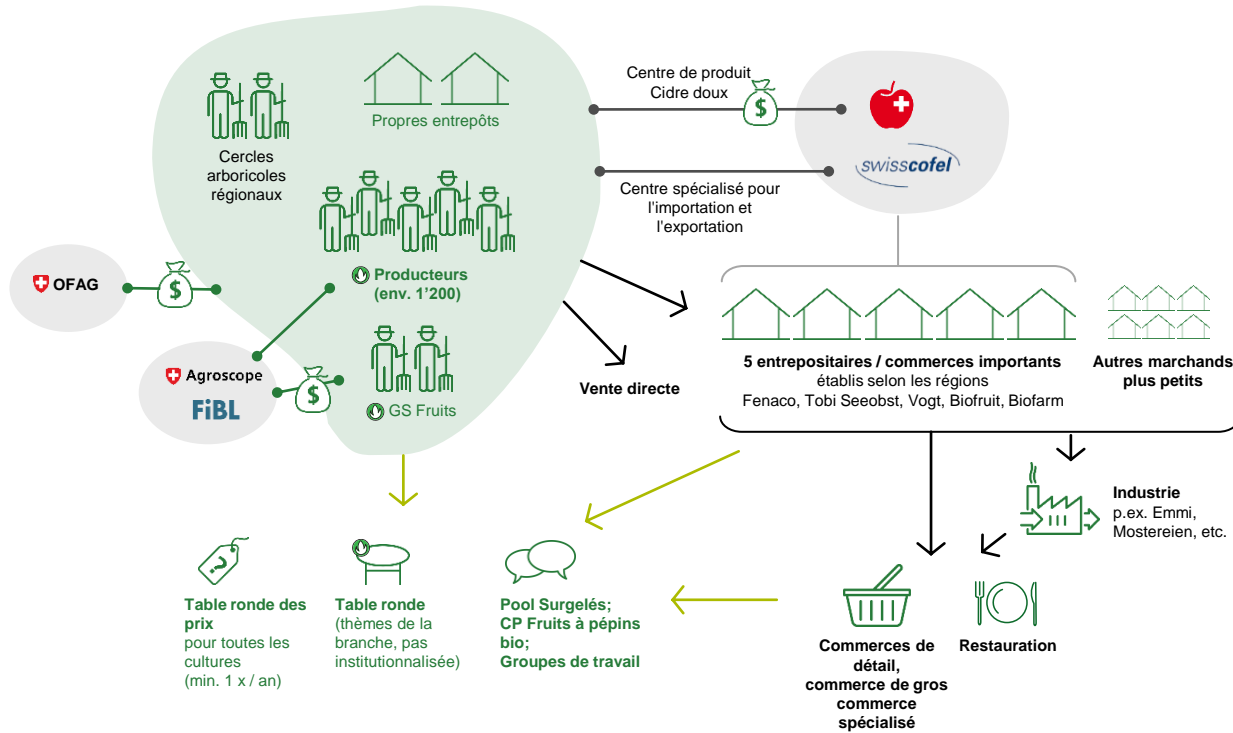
Cercles arboricoles régionaux

Propres entrepôts

Producteurs (env. 1’200)

GS Fruits

OFAG

$

Agroscope

FiBL

$

Centre de produit Cidre doux

$

swisscofel

Centre spécialisé pour l’importation et l’exportation

Vente directe

5 entrepositaires / commerces importants établis selon les régions Fenaco, Tobi Seeobst, Vogt, Biofruit, Biofarm

Autres marchands plus petits

Industrie p.ex. Emmi, Mostereien, etc.

?

Table ronde des prix pour toutes les cultures (min. 1 x / an)

Table ronde (thèmes de la branche, pas institutionnalisée)

Pool Surgelés; CP Fruits à pépins bio; Groupes de travail

Commerces de détail, commerce de gros commerce spécialisé

Restauration